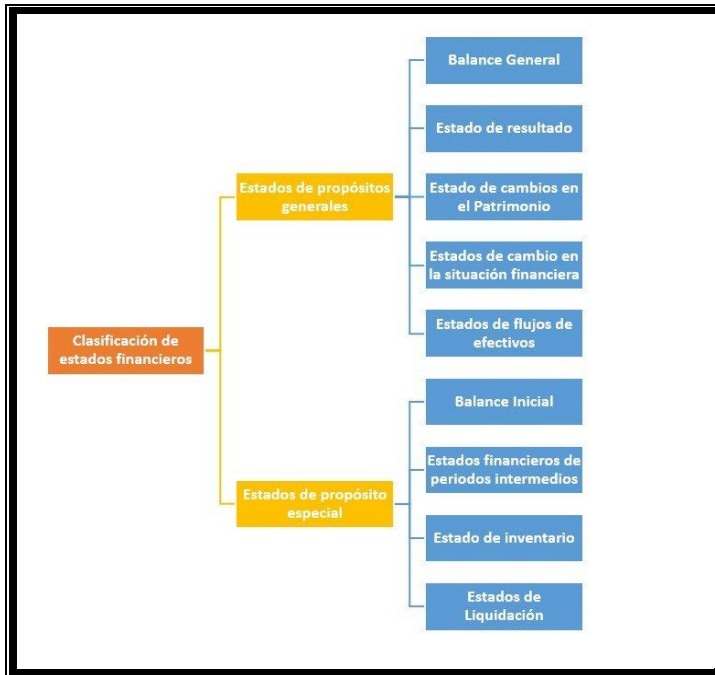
Clasificación de estados financieros

Estados de propósitos generales

Balance General

Estado de resultado

Estado de cambios en el Patrimonio

Estados de cambio en la situación financiera

Estados de flujos de efectivos

Estados de propósito especial

Balance Inicial

Estados financieros de periodos intermedios

Estado de inventario

Estados de Liquidación